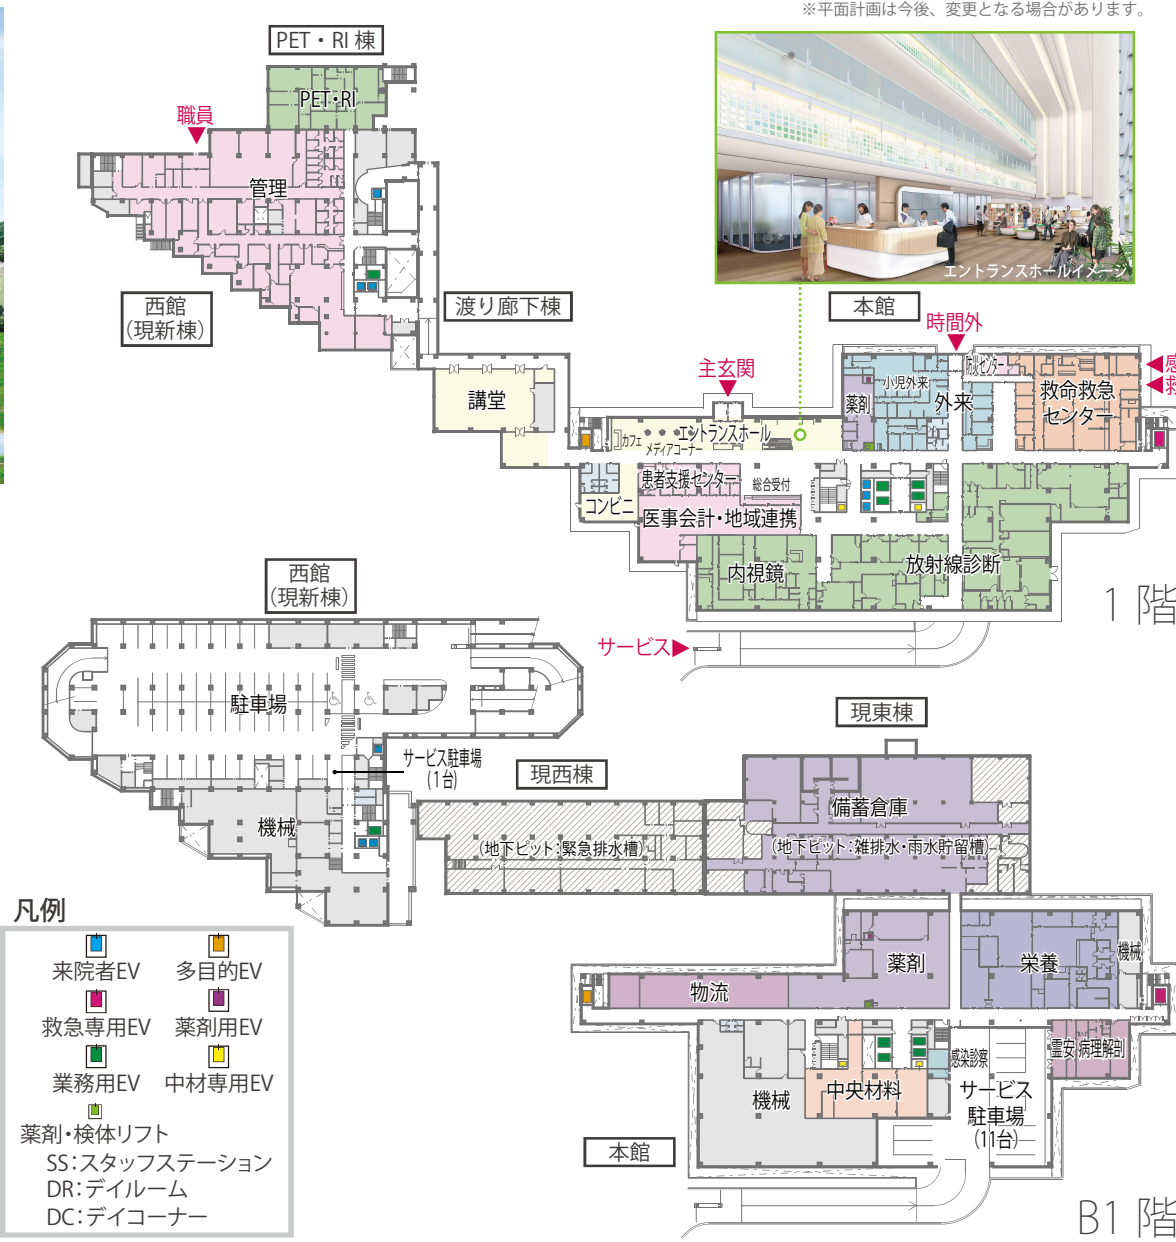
※平面計画は今後、変更となる場合があります。

PET・RI 棟
PET・RI
職員
管理
西館
(現新棟)
渡り廊下棟
講堂
エントランスホールイメージ
本館
時間外
主玄関
小児外来
外来
薬剤
救命救急センター
救命救急センター
カフェ
メディアコーナー
エントランスホール
患者支援センター
総合受付
コンビニ
医事会計・地域連携
内視鏡
放射線診断
1 階
サービス
西館
(現新棟)
駐車場
サービス駐車場
(1台)
機械
現西棟
現東棟
備蓄倉庫
(地下ピット:緊急排水槽)
(地下ピット:雑排水・雨水貯留槽)
凡例
来院者EV
多目的EV
救急専用EV
薬剤用EV
業務用EV
中材専用EV
薬剤・検体リフト
SS:スタッフステーション
DR:デイルーム
DC:デイコーナー
薬剤
栄養
機械
物流
霊安
病理解剖
感染診察
機械
中央材料
サービス
駐車場
(11台)
本館
B1 階